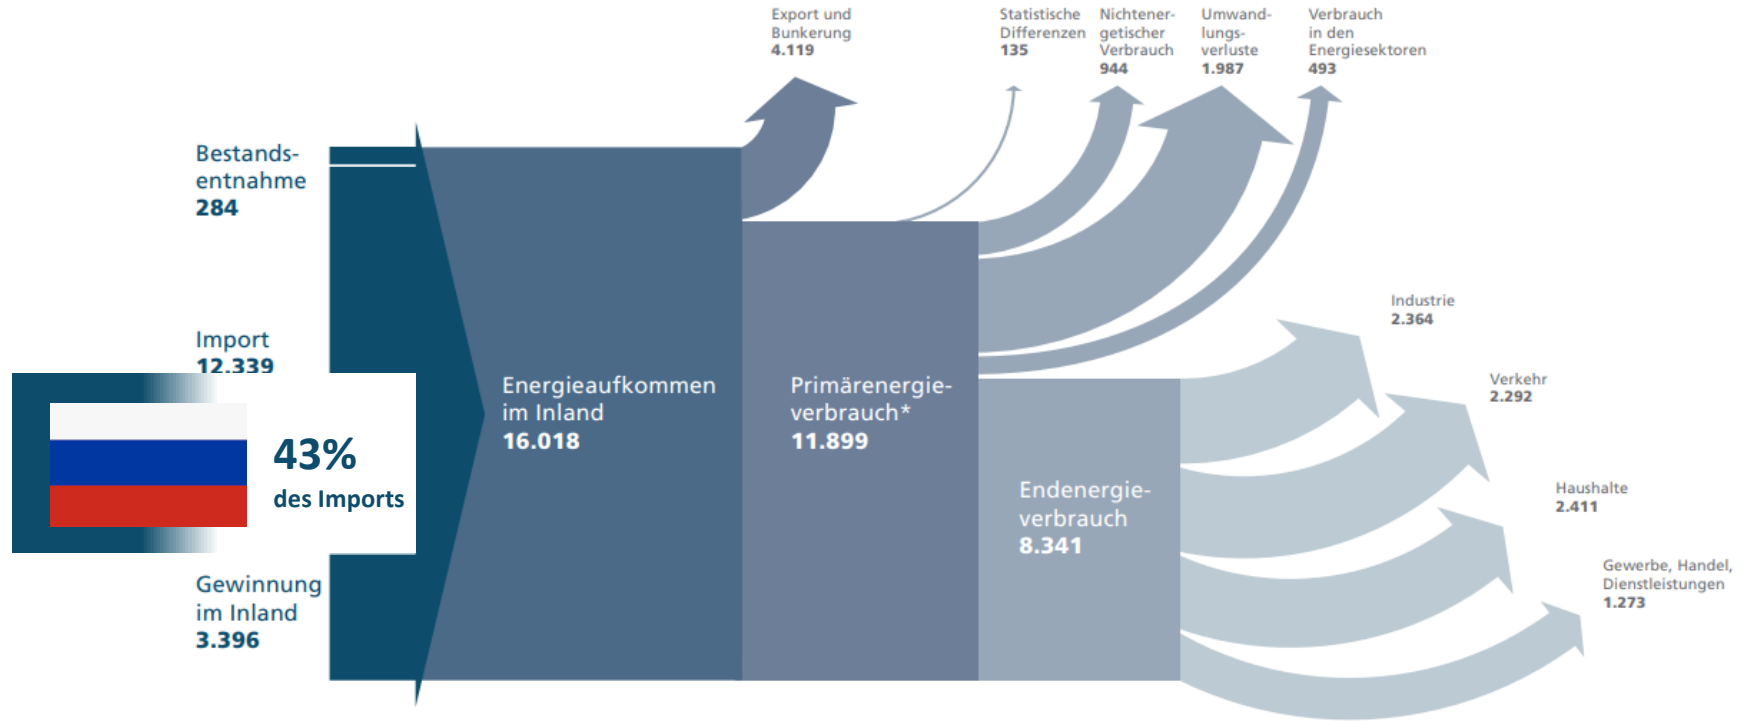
Export und Bunkerung
4.119

Statistische Differenzen
135

Nichtenergetischer Verbrauch
944

Umwandlungsverluste
1.987

Verbrauch in den Energiesektoren
493

Bestandsentnahme
284

Import
12.339

43%
des Imports

Gewinnung im Inland
3.396

Energieaufkommen im Inland
16.018

Primärenergieverbrauch*
11.899

Endenergieverbrauch
8.341

Industrie
2.364

Verkehr
2.292

Haushalte
2.411

Gewerbe, Handel, Dienstleistungen
1.273